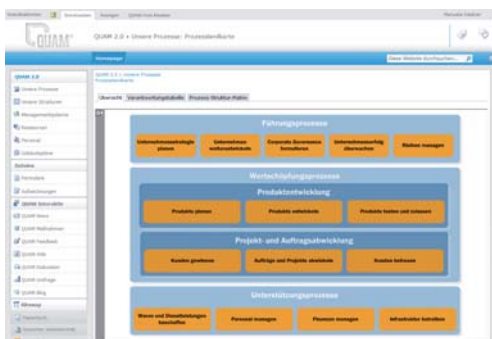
QUAM 2.0 » Unsere Prozesse: Prozesslandkarte

Homepage

Diese Website durchsuchen

QUAM 2.0

Unsere Prozesse

Unsere Strukturen

Managementsysteme

Ressourcen

Personal

Qualität

Formulare

Aufzeichnungen

Übersicht | Verantwortungstabelle | Prozess-Struktur-Matrix

Führungsprozesse

Unternehmensstrategie planen

Unternehmen weiterentwickeln

Corporate Governance formulieren

Unternehmenserfolg überwachen

Risiken managen

Wertschöpfungsprozesse

Produktentwicklung

Produkte planen

Produkte entwickeln

Produkte testen und anpassen

Projekt- und Auftragsabwicklung

Kunden gewinnen

Aufträge und Projekte abwickeln

Kunden betreuen

Unterstützungsprozesse

Waren und Dienstleistungen beschaffen

Personal managen

Finanzen managen

Infrastruktur betreiben